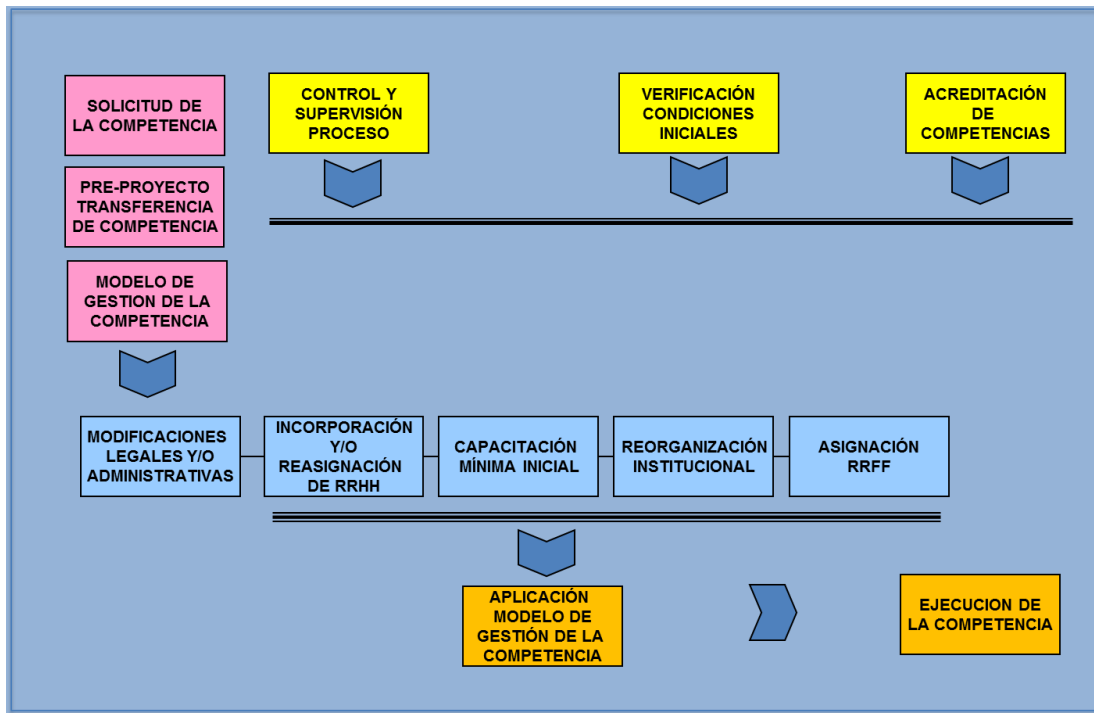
SOLICITUD DE LA COMPETENCIA

PRE-PROYECTO TRANSFERENCIA DE COMPETENCIA

MODELO DE GESTION DE LA COMPETENCIA

CONTROL Y SUPERVISIÓN PROCESO

VERIFICACIÓN CONDICIONES INICIALES

ACREDITACIÓN DE COMPETENCIAS

MODIFICACIONES LEGALES Y/O ADMINISTRATIVAS

INCORPORACIÓN Y/O REASIGNACIÓN DE RRHH

CAPACITACIÓN MÍNIMA INICIAL

REORGANIZACIÓN INSTITUCIONAL

ASIGNACIÓN RRFF

APLICACIÓN MODELO DE GESTIÓN DE LA COMPETENCIA

EJECUCION DE LA COMPETENCIA